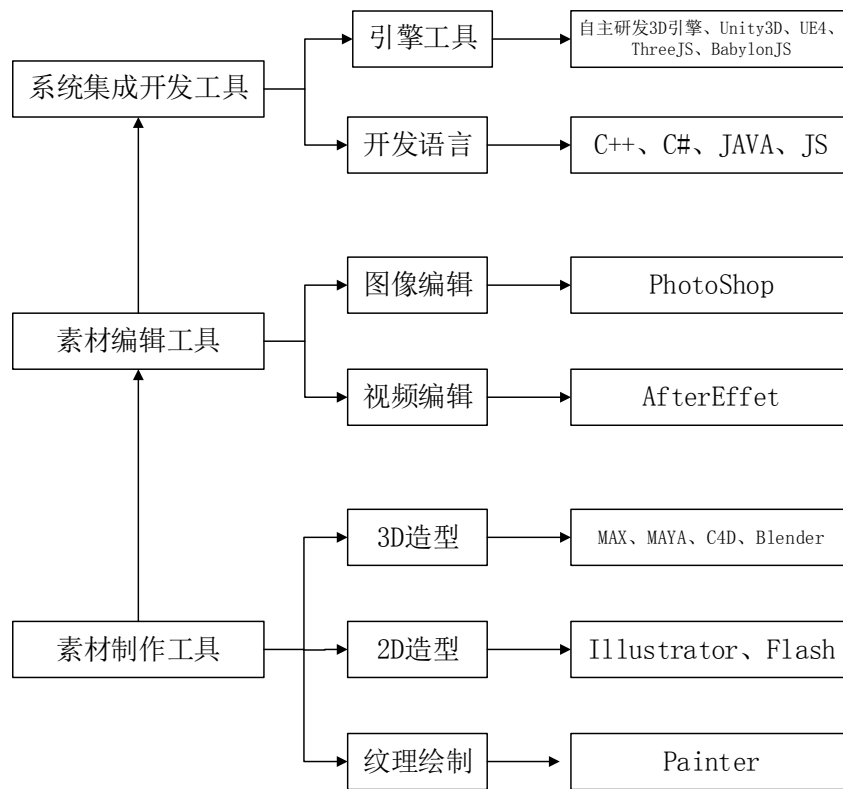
系统集成开发工具

引擎工具

自主研发3D引擎、Unity3D、UE4、ThreeJS、BabylonJS

开发语言

C++、C#、JAVA、JS

素材编辑工具

图像编辑

PhotoShop

视频编辑

AfterEffet

素材制作工具

3D造型

MAX、MAYA、C4D、Blender

2D造型

Illustrator、Flash

纹理绘制

Painter